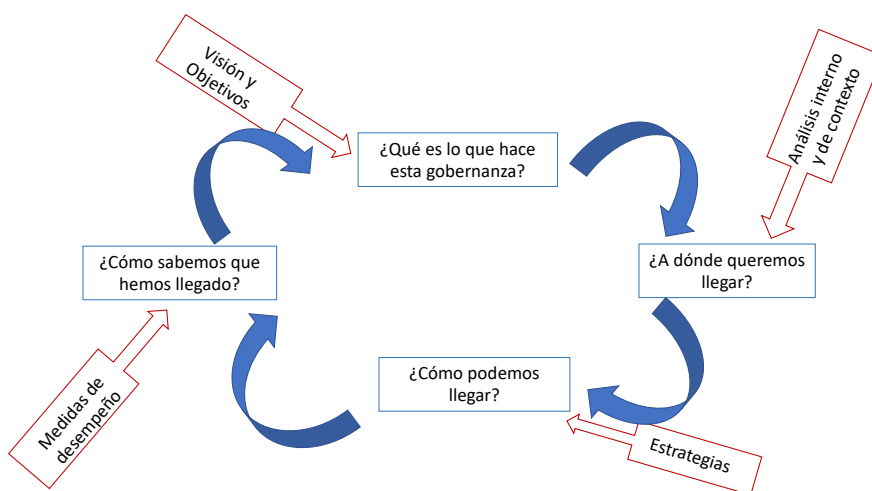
Visión y Objetivos

¿Qué es lo que hace esta gobernanza?

Análisis interno y de contexto

¿Cómo sabemos que hemos llegado?

¿A dónde queremos llegar?

¿Cómo podemos llegar?

Medidas de desempeño

Estrategias